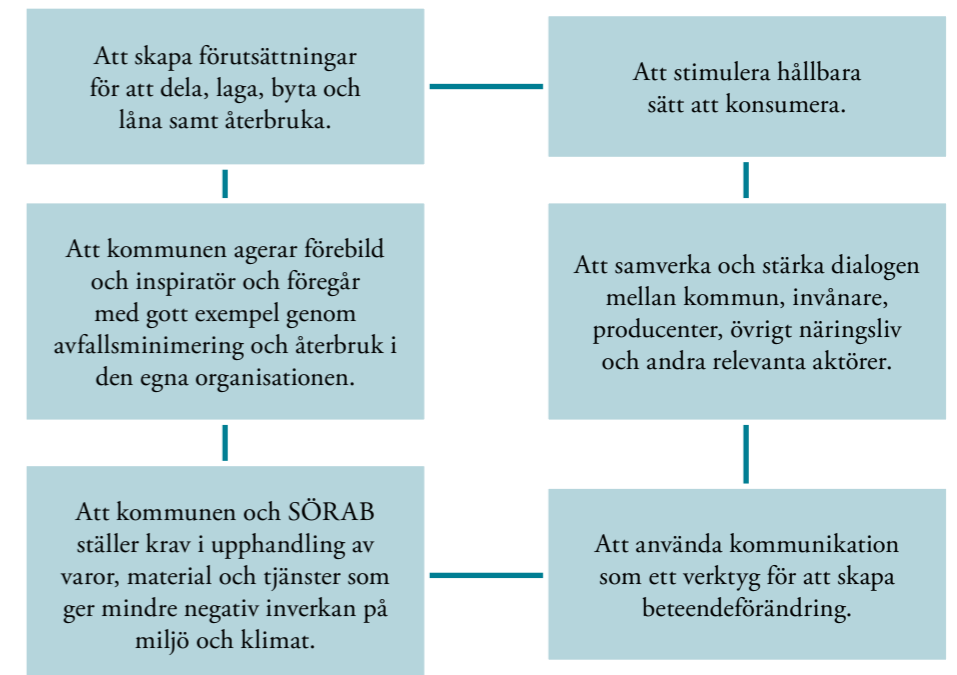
Att skapa förutsättningar för att dela, laga, byta och låna samt återbruka.

Att stimulera hållbara sätt att konsumera.

Att kommunen agerar förebild och inspiratör och föregår med gott exempel genom avfallsminimering och återbruk i den egna organisationen.

Att samverka och stärka dialogen mellan kommun, invånare, producenter, övrigt näringsliv och andra relevanta aktörer.

Att kommunen och SÖRAB ställer krav i upphandling av varor, material och tjänster som ger mindre negativ inverkan på miljö och klimat.

Att använda kommunikation som ett verktyg för att skapa beteendeförändring.